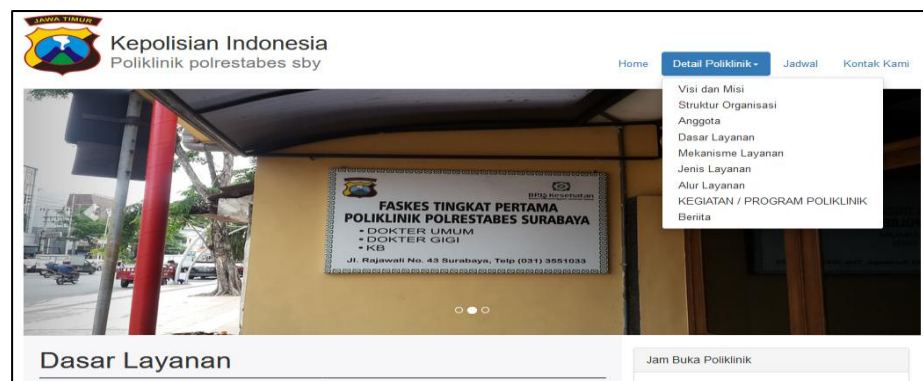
JAWA TIMUR

Kepolisian Indonesia
Poliklinik polrestabes sby

Home
Detail Poliklinik
Jadwal
Kontak Kami

Visi dan Misi
Struktur Organisasi
Anggota
Dasar Layanan
Mekanisme Layanan
Jenis Layanan
Alur Layanan
KEGIATAN / PROGRAM POLIKLINIK
Berita

BPJS Kesehatan
FASKES TINGKAT PERTAMA
POLIKLINIK POLRESTABES SURABAYA
• DOKTER UMUM
• DOKTER GIGI
• KB
Jl. Rajawali No. 43 Surabaya, Telp (031) 3551033

Dasar Layanan

Jam Buka Poliklinik